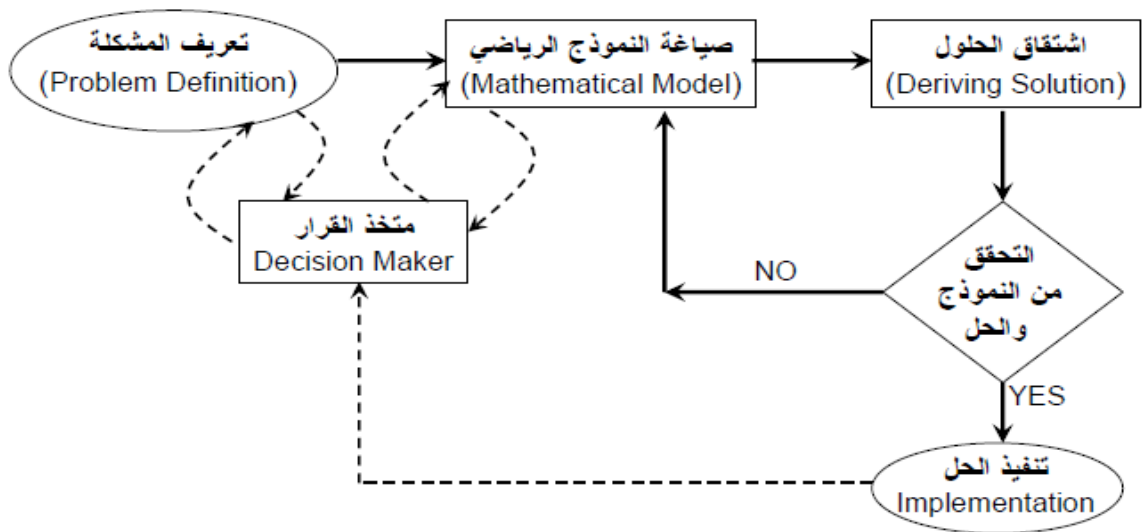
تعريف المشكلة
(Problem Definition)

صياغة النموذج الرياضي
(Mathematical Model)

اشتقاق الحلول
(Deriving Solution)

متخذ القرار
Decision Maker

NO

التحقق من النموذج والحل

YES

تنفيذ الحل
Implementation